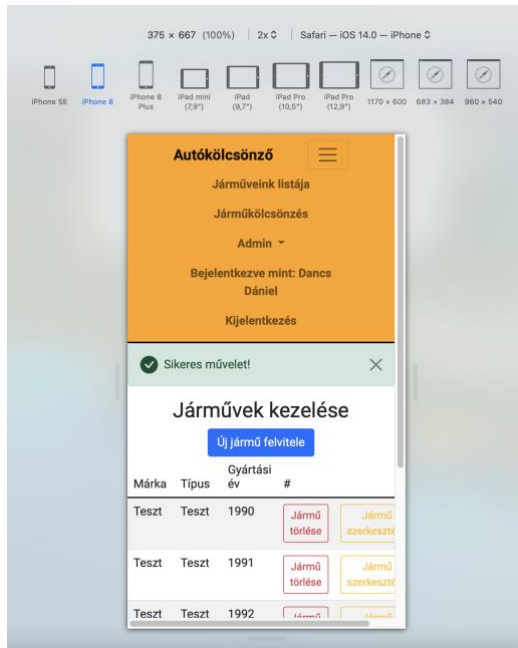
375 × 667 (100%) | 2x ◊ | Safari — iOS 14.0 — iPhone ◊

iPhone SE iPhone 8 iPhone 8 Plus iPad mini (7,9") iPad (9,7") iPad Pro (10,5") iPad Pro (12,9") 1170 × 600 683 × 384 960 × 540

Autókölcsönző

Járműveink listája

Járműkölcsönzés

Admin

Bejelentkezve mint: Dancs Dániel

Kijelentkezés

Sikeres művelet!

Járművek kezelése

Új jármű felvitele

| Márka | Típus | Gyártási év | # | |
|---|---|---|---|---|
| Teszt | Teszt | 1990 | Jármű törlése | Jármű szerkeszté |
| Teszt | Teszt | 1991 | Jármű törlése | Jármű szerkeszté |
| Teszt | Teszt | 1992 | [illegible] | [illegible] |